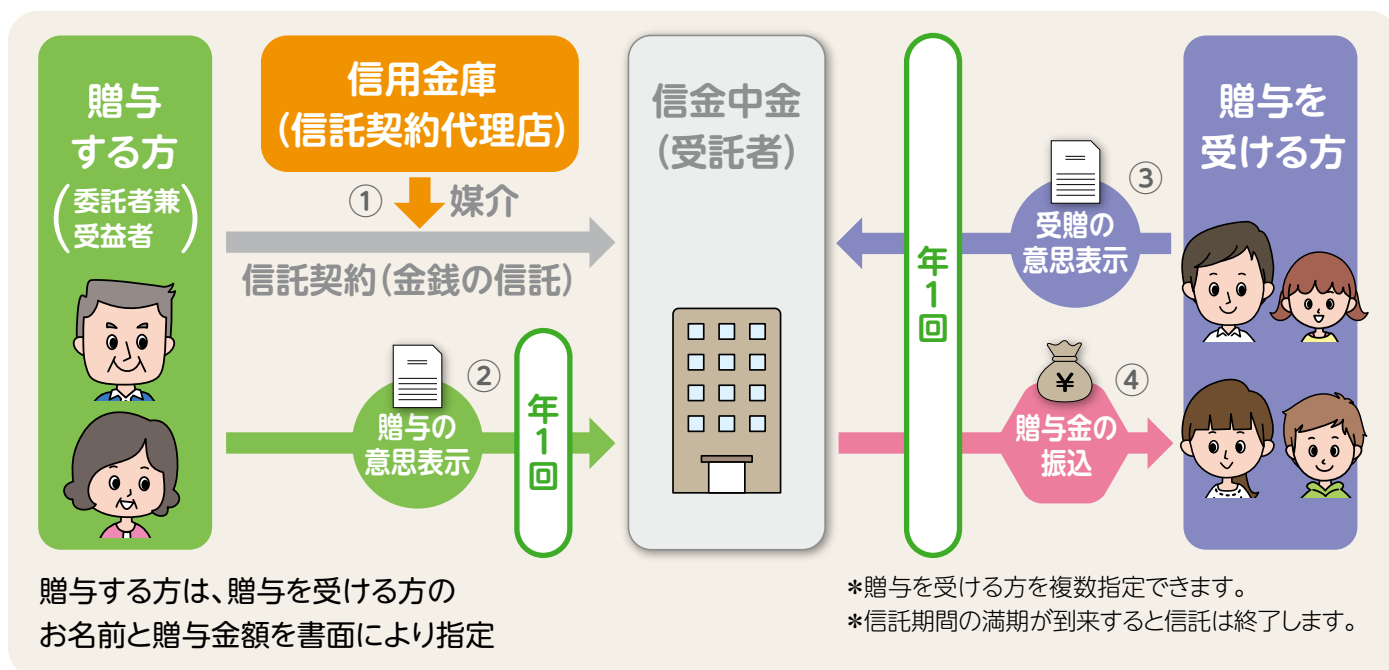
贈与する方
(委託者兼受益者)

信用金庫
(信託契約代理店)

① 媒介

信託契約(金銭の信託)

信金中金
(受託者)

年1回

贈与を受ける方

③ 受贈の意思表示

② 贈与の意思表示

年1回

¥

④ 贈与金の振込

贈与する方は、贈与を受ける方のお名前と贈与金額を書面により指定

*贈与を受ける方を複数指定できます。
*信託期間の満期が到来すると信託は終了します。